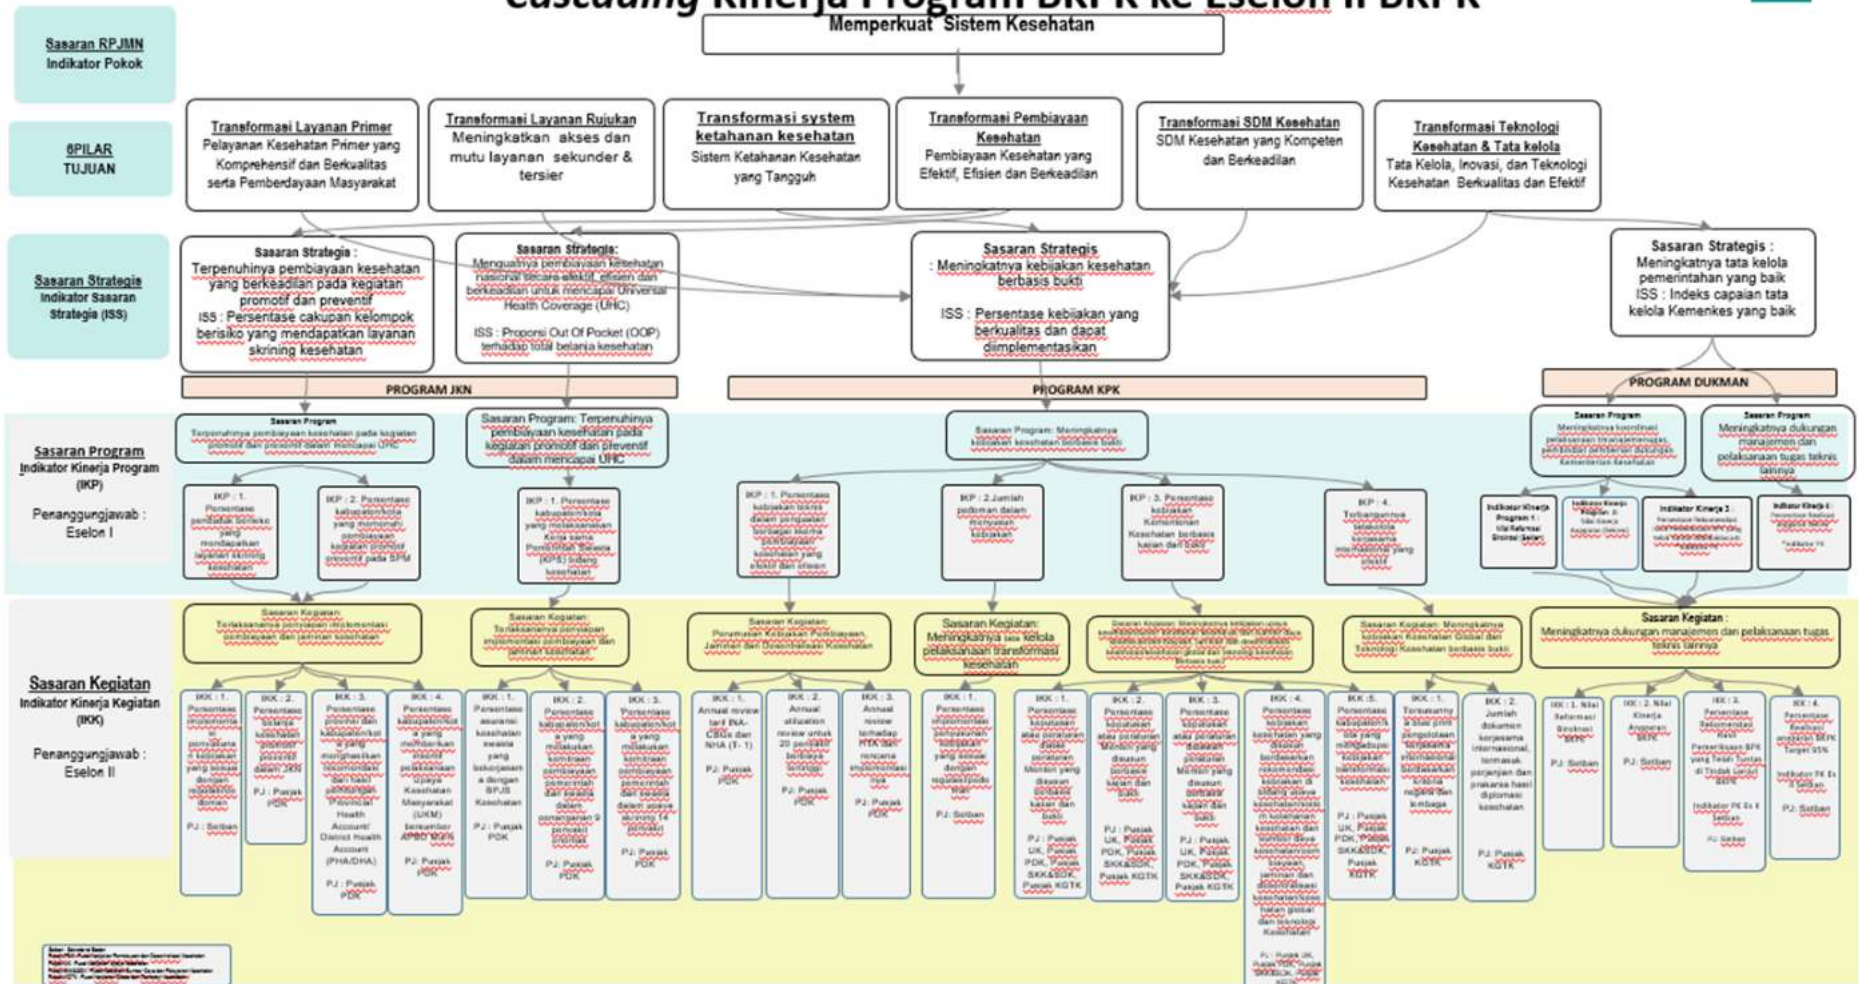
Cascading Kinerja Program BKPK ke Eselon II BKPK

Memperkuat Sistem Kesehatan

Sasaran RPJMN
Indikator Pokok

6PILAR
TUJUAN

Transformasi Layanan Primer
Pelayanan Kesehatan Primer yang Komprehensif dan Berkualitas serta Pemberdayaan Masyarakat

Transformasi Layanan Rujukan
Meningkatkan akses dan mutu layanan sekunder & tersier

Transformasi system ketahanan kesehatan
Sistem Ketahanan Kesehatan yang Tangguh

Transformasi Pembiayaan Kesehatan
Pembiayaan Kesehatan yang Efektif, Efisien dan Berkeadilan

Transformasi SDM Kesehatan
SDM Kesehatan yang Kompeten dan Berkeadilan

Transformasi Teknologi Kesehatan & Tata kelola
Tata Kelola, Inovasi, dan Teknologi Kesehatan Berkualitas dan Efektif

Sasaran Strategis
Indikator Sasaran Strategis (ISS)

Sasaran Strategis :
Terpenuhinya pembiayaan kesehatan yang berkeadilan pada kegiatan promotif dan preventif
ISS : Persentase cakupan kelompok berisiko yang mendapatkan layanan skrining kesehatan

Sasaran Strategis:
Menguatnya pembiayaan kesehatan nasional secara efektif, efisien dan berkeadilan untuk mencapai Universal Health Coverage (UHC)
ISS : Proporsi Out Of Pocket (OOP) terhadap total belanja kesehatan

Sasaran Strategis
: Meningkatnya kebijakan kesehatan berbasis bukti
ISS : Persentase kebijakan yang berkualitas dan dapat diimplementasikan

Sasaran Strategis :
Meningkatnya tata kelola pemerintahan yang baik
ISS : Indeks capaian tata kelola Kemenkes yang baik

PROGRAM JKN

PROGRAM KPK

PROGRAM DUKMAN

Sasaran Program
Indikator Kinerja Program (IKP)
Penanggungjawab : Eselon I

Sasaran Program
Terpenuhinya pembiayaan kesehatan pada kegiatan promotif dan preventif dalam mencapai UHC

Sasaran Program: Terpenuhinya pembiayaan kesehatan pada kegiatan promotif dan preventif dalam mencapai UHC

Sasaran Program: Meningkatnya kebijakan kesehatan berbasis bukti

Sasaran Program
Meningkatnya koordinasi pelaksanaan tata kelola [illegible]

Sasaran Program
Meningkatnya dukungan manajemen dan pelaksanaan tugas teknis lainnya

IKP : 1. Persentase penduduk berisiko yang mendapatkan layanan skrining kesehatan

IKP : 2. Persentase kabupaten/kota yang memenuhi pembiayaan kegiatan promotif preventif pada SPM

IKP : 1. Persentase kabupaten/kota yang melaksanakan Kerja sama Pemerintah Swasta (KPS) bidang kesehatan

IKP : 1. Persentase kebijakan teknis dalam penguatan berbagai sektor pembiayaan kesehatan yang efektif dan efisien

IKP : 2.Jumlah pedoman dalam menyusun kebijakan

IKP : 3. Persentase kebijakan Kementerian Kesehatan berbasis kajian dan bukti

IKP : 4. Terbangunnya kebijakan internasional yang efektif

Indikator Kinerja Program 1 : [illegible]

Indikator Kinerja Program 2: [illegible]

Indikator Kinerja 3 : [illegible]

Indikator Kinerja 4: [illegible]

Sasaran Kegiatan
Indikator Kinerja Kegiatan (IKK)
Penanggungjawab : Eselon II

Sasaran Kegiatan:
Terlaksananya penyiapan implementasi pembiayaan dan jaminan kesehatan

Sasaran Kegiatan:
Terlaksananya penyiapan implementasi pembiayaan dan jaminan kesehatan

Sasaran Kegiatan:
Perumusan Kebijakan Pembiayaan, Jaminan dan Desentralisasi Kesehatan

Sasaran Kegiatan:
Meningkatnya tata kelola pelaksanaan transformasi kesehatan

Sasaran Kegiatan: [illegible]

Sasaran Kegiatan: Meningkatnya kebijakan Kesehatan Global dan Teknologi Kesehatan berbasis bukti

Sasaran Kegiatan :
Meningkatnya dukungan manajemen dan pelaksanaan tugas teknis lainnya

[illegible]